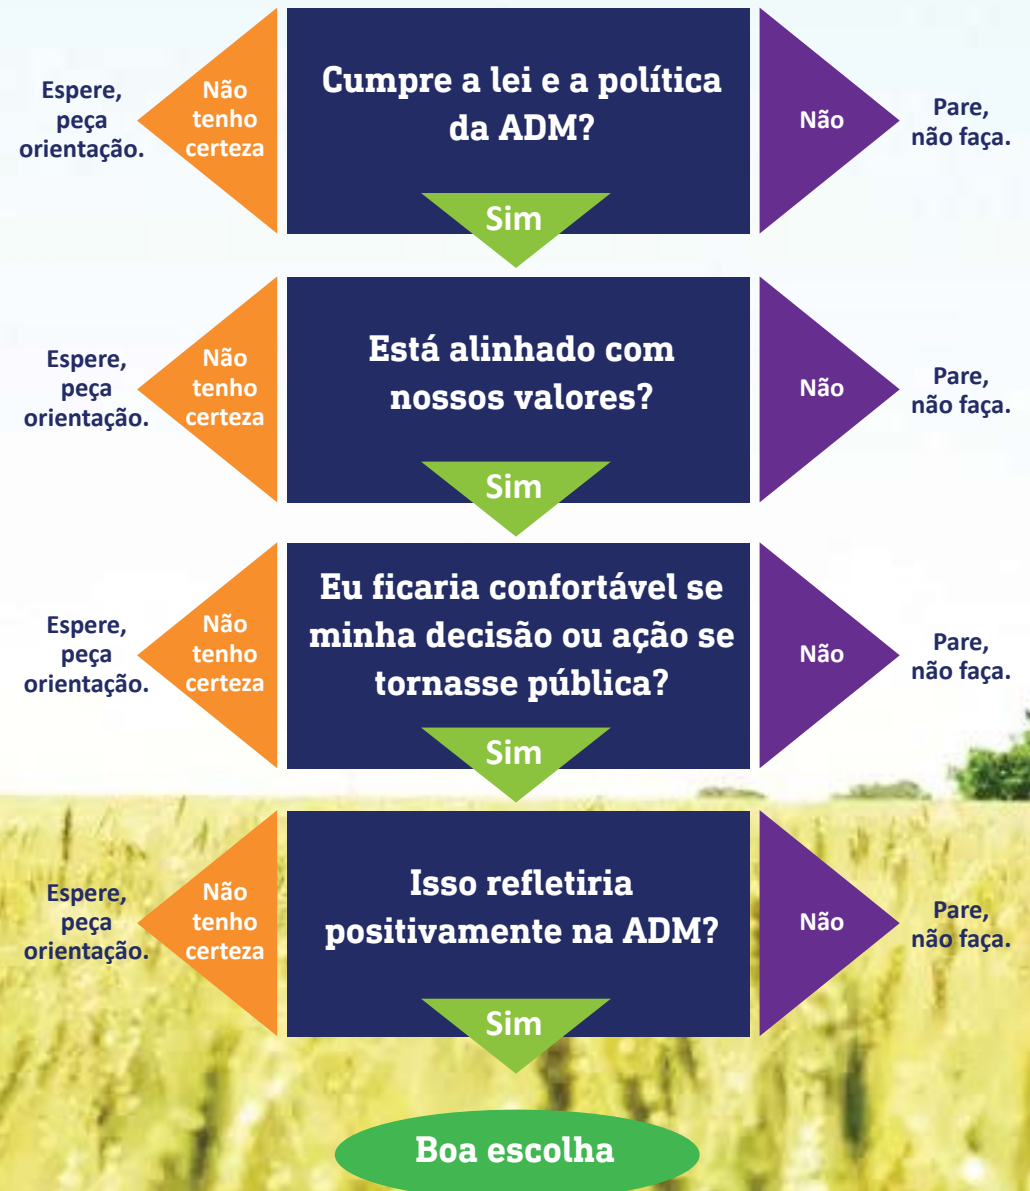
Espere, peça orientação.

Não tenho certeza

Cumpre a lei e a política da ADM?

Não

Pare, não faça.

Sim

Espere, peça orientação.

Não tenho certeza

Está alinhado com nossos valores?

Não

Pare, não faça.

Sim

Espere, peça orientação.

Não tenho certeza

Eu ficaria confortável se minha decisão ou ação se tornasse pública?

Não

Pare, não faça.

Sim

Espere, peça orientação.

Não tenho certeza

Isso refletiria positivamente na ADM?

Não

Pare, não faça.

Sim

Boa escolha